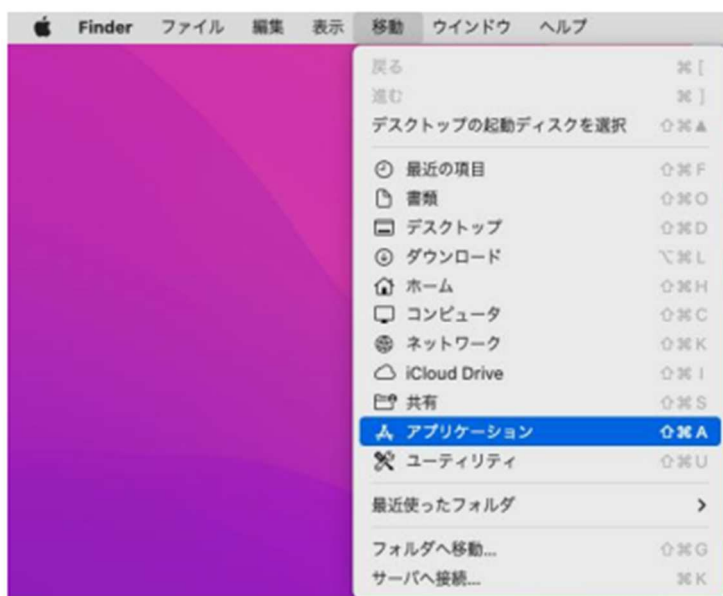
Finder ファイル 編集 表示 移動 ウインドウ ヘルプ

戻る ⌘[
進む ⌘]
デスクトップの起動ディスクを選択 ⇧⌘▲

最近の項目 ⇧⌘F
書類 ⇧⌘O
デスクトップ ⇧⌘D
ダウンロード ⌥⌘L
ホーム ⇧⌘H
コンピュータ ⇧⌘C
ネットワーク ⇧⌘K
iCloud Drive ⇧⌘I
共有 ⇧⌘S
アプリケーション ⇧⌘A
ユーティリティ ⇧⌘U

最近使ったフォルダ >

フォルダへ移動... ⇧⌘G
サーバへ接続... ⌘K